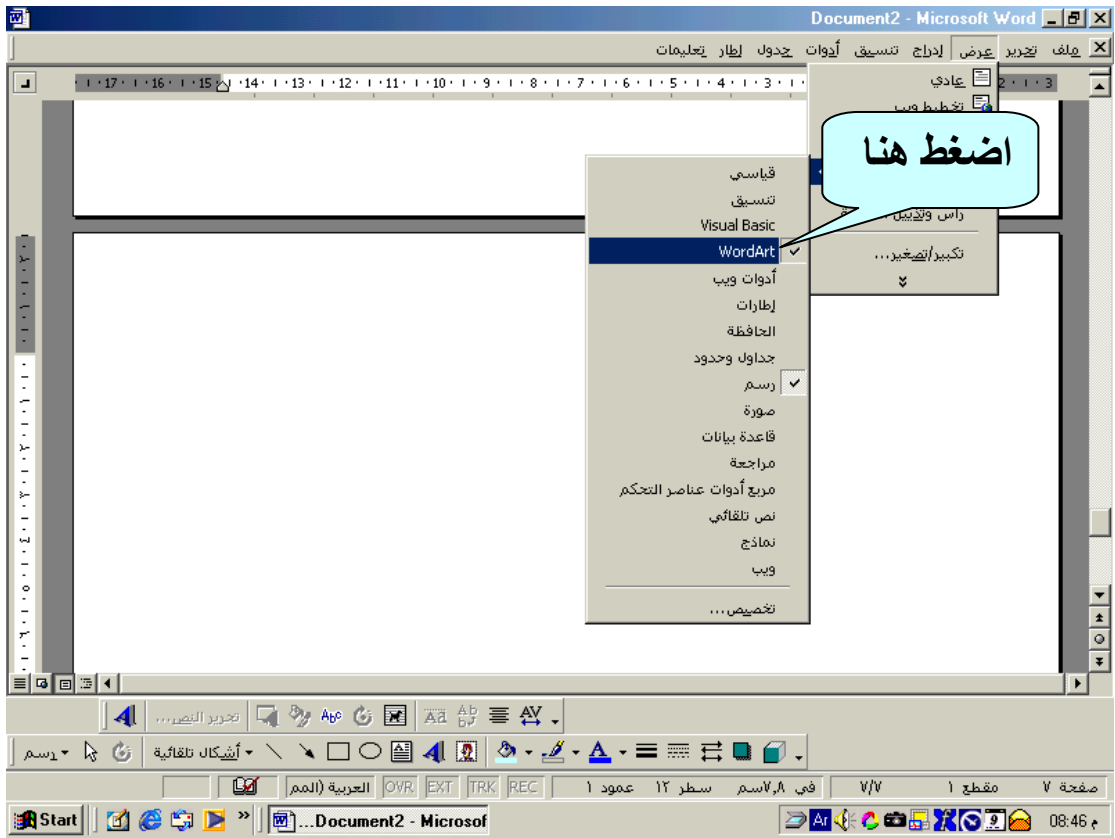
Document2 - Microsoft Word

ملف تحرير عرض إدراج تنسيق أدوات جدول إطار تعليمات

عادي
تخطيط ويب

اضغط هنا

رأس وتذييل

تكبير/تصغير...

قياسي
تنسيق
Visual Basic
WordArt
أدوات ويب
إطارات
الحافظة
جداول وحدود
رسم
صورة
قاعدة بيانات
مراجعة
مربع أدوات عناصر التحكم
نص تلقائي
نماذج
ويب
تخصيص...

تحرير النص...

رسم
أشكال تلقائية

صفحة ٧ مقطع ١ ٧/٧ في ٧,٨سم سطر ١٢ عمود ١ REC TRK EXT OVR العربية (الم

Start ...Document2 - Microsof 08:46 م